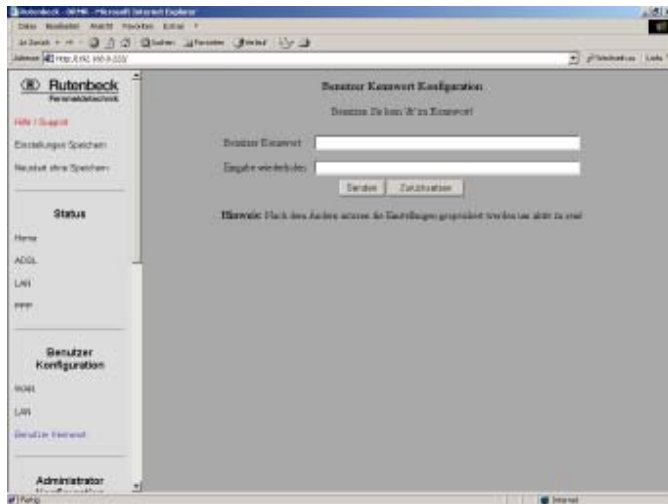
Rutenbeck - ROMK - Microsoft Internet Explorer
Datei Bearbeiten Ansicht Favoriten Extras ?
Zurück Suchen Favoriten Verlauf
Adresse http://192.168.0.222/
Wechseln zu Links

Rutenbeck
Fernmeldetechnik
Hilfe / Support
Einstellungen Speichern
Neustart ohne Speichern

Status
Home
ADSL
LAN
PPP

Benutzer Konfiguration
WAN
LAN
Benutzer Kennwort

Administrator
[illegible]

Benutzer Kennwort Konfiguration
Benutzen Sie kein '&' im Kennwort!
Benutzer Kennwort
Eingabe wiederholen
Senden Zurücksetzen
Hinweis: Nach dem Ändern müssen die Einstellungen gespeichert werden um aktiv zu sein!

Fertig
Internet